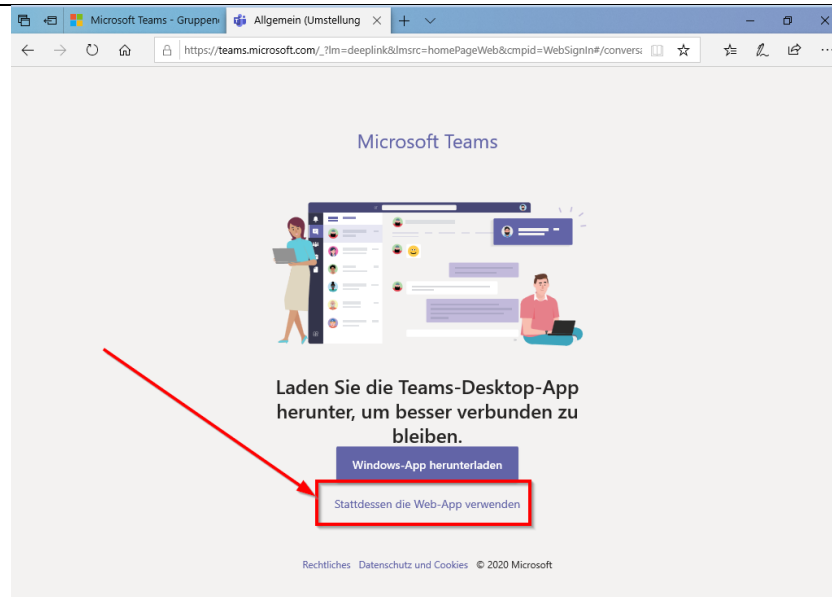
Microsoft Teams - Gruppen
Allgemein (Umstellung
https://teams.microsoft.com/_?lm=deeplink&lmsrc=homePageWeb&cmpid=WebSignIn#/conversa

Microsoft Teams

Laden Sie die Teams-Desktop-App herunter, um besser verbunden zu bleiben.

Windows-App herunterladen

Stattdessen die Web-App verwenden

Rechtliches Datenschutz und Cookies © 2020 Microsoft